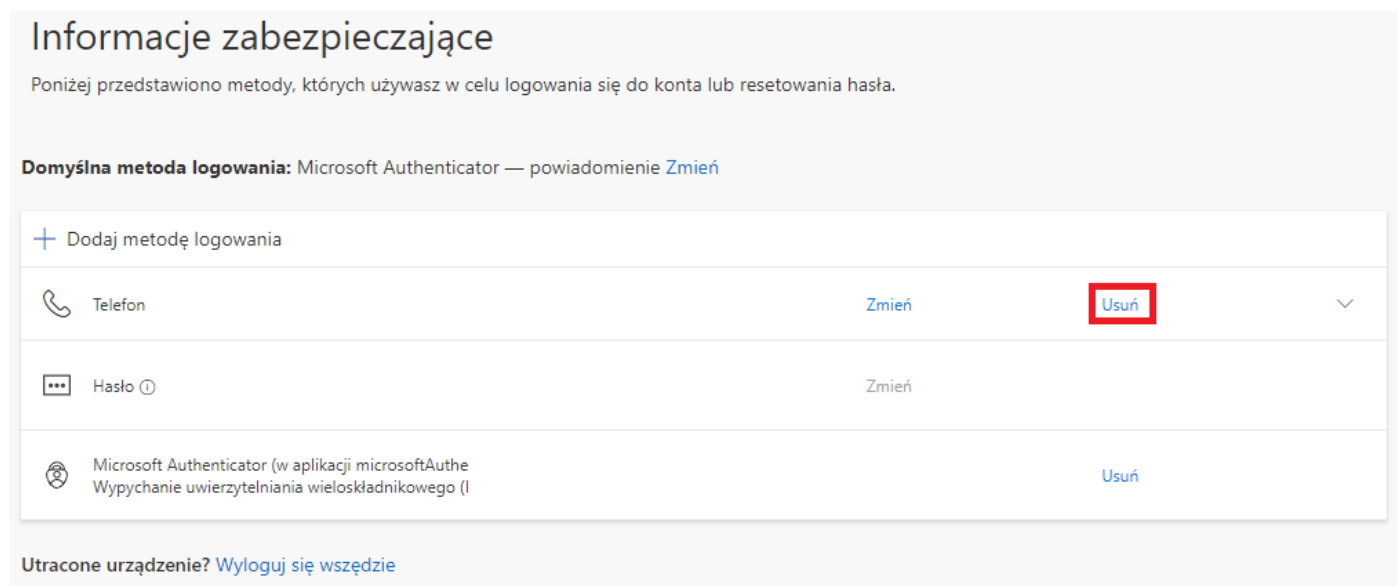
Informacje zabezpieczające

Poniżej przedstawiono metody, których używasz w celu logowania się do konta lub resetowania hasła.

**Domyślna metoda logowania:** Microsoft Authenticator — powiadomienie Zmień

+ Dodaj metodę logowania

Telefon Zmień Usuń

Hasło ⓘ Zmień

Microsoft Authenticator (w aplikacji microsoftAuthe
Wypychanie uwierzytelniania wieloskładnikowego (I Usuń

**Utracone urządzenie?** Wyloguj się wszędzie